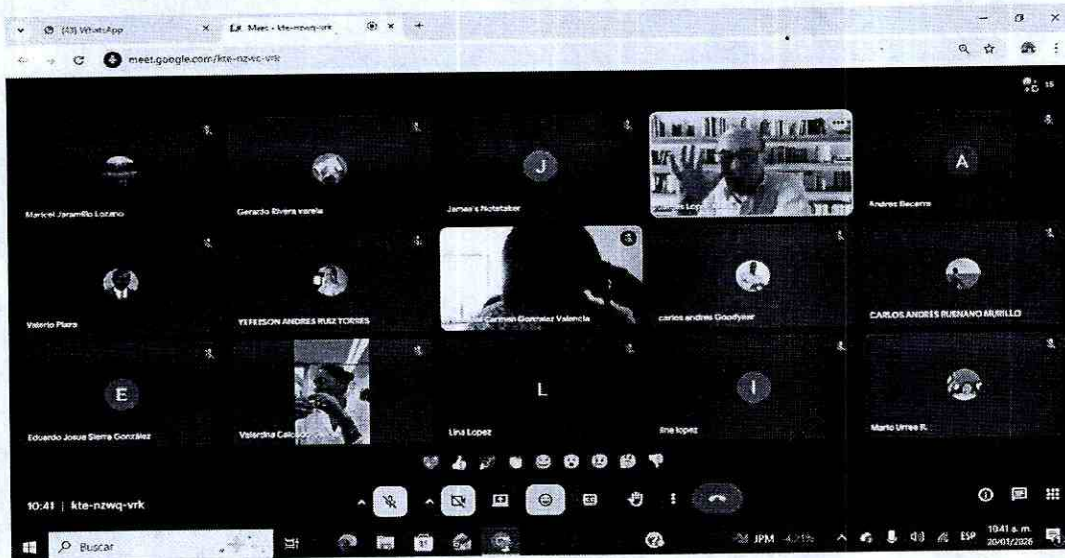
(43) WhatsApp
Meet - kte-nzwq-vrk
meet.google.com/kte-nzwq-vrk

Maricel Jaramillo Lozano
Gerardo Rivera varela
James's Notetaker
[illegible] Lop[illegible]
Andres Becerra
A
J
Valerio Parra
YEFFERSON ANDRES RUIZ TORRES
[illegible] Carmen Gonzalez Valencia
carlos andres Goodyear
CARLOS ANDRES BUENANO MURILLO
E
Eduardo Josue Sierra González
Valentina Calc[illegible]
L
Lina Lopez
I
lina lopez
Mario Urrea R.

10:41 | kte-nzwq-vrk

Buscar
JPM
ESP
10:41 a. m.
20/01/2026